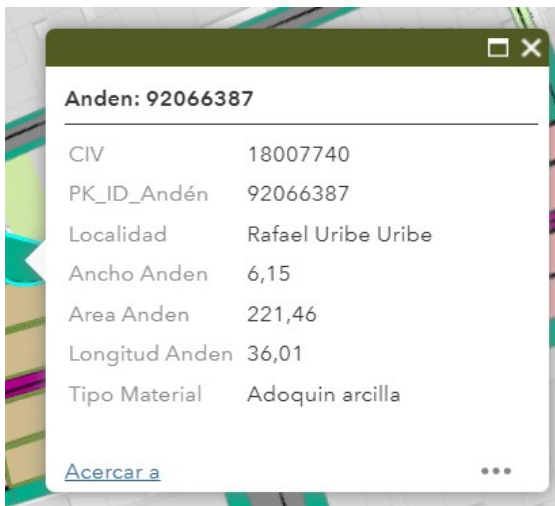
Anden: 92066387

| CIV | 18007740 |
|---|---|
| PK_ID_Andén | 92066387 |
| Localidad | Rafael Uribe Uribe |
| Ancho Anden | 6,15 |
| Area Anden | 221,46 |
| Longitud Anden | 36,01 |
| Tipo Material | Adoquin arcilla |

Acercar a

•••